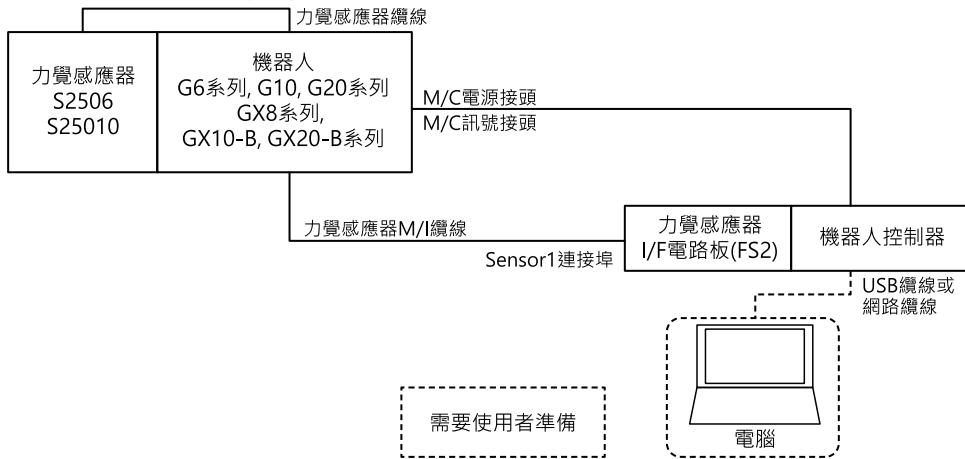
力覺感應器纜線

力覺感應器
S2506
S25010

機器人
G6系列, G10, G20系列
GX8系列,
GX10-B, GX20-B系列

M/C電源接頭
M/C訊號接頭

力覺感應器M/I纜線

Sensor1連接埠

力覺感應器
I/F電路板(FS2)

機器人控制器

USB纜線或
網路纜線

需要使用者準備

電腦